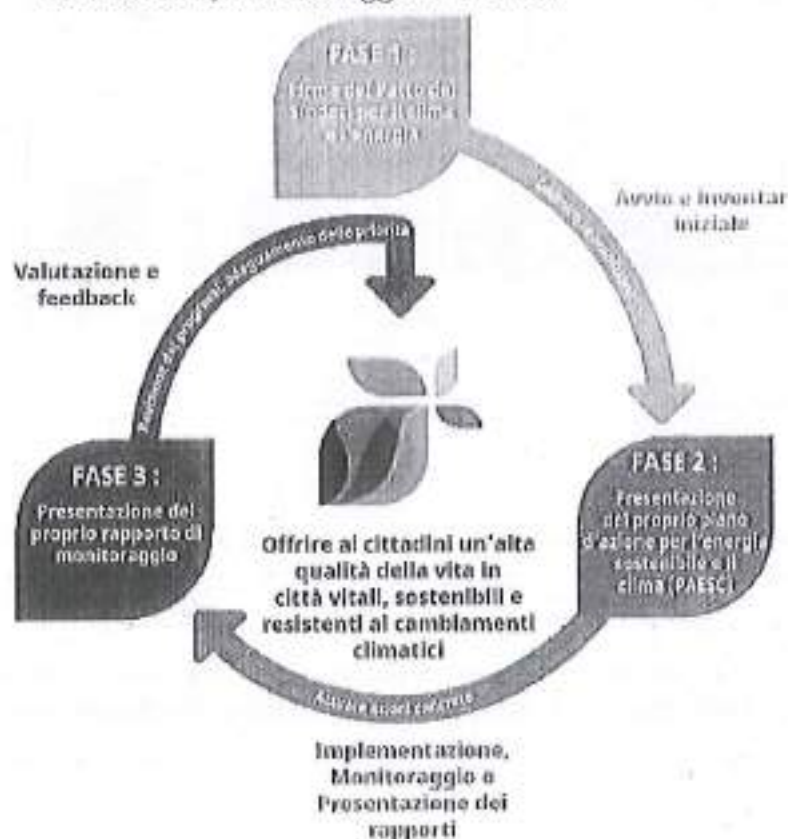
FASE 1:
Firma del Patto dei Sindaci per il clima e l'energia

Avvio e inventar iniziale

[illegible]

Valutazione e feedback

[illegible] dei progressi, adeguamento delle priorità

FASE 3:
Presentazione del proprio rapporto di monitoraggio

FASE 2:
Presentazione del proprio piano d'azione per l'energia sostenibile e il clima (PAESC)

Offrire ai cittadini un'alta qualità della vita in città vitali, sostenibili e resistenti ai cambiamenti climatici

Azioni e sforzi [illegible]

Implementazione, Monitoraggio e Presentazione dei rapporti